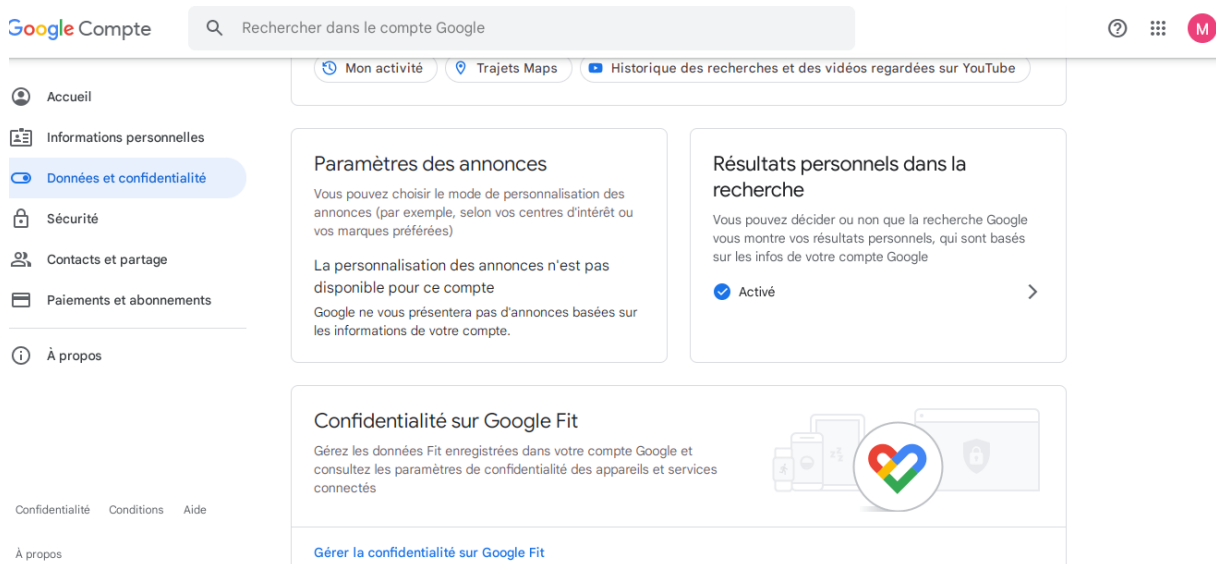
Google Compte

Rechercher dans le compte Google

M

Accueil

Informations personnelles

Données et confidentialité

Sécurité

Contacts et partage

Paiements et abonnements

À propos

Confidentialité Conditions Aide

À propos

Mon activité Trajets Maps Historique des recherches et des vidéos regardées sur YouTube

Paramètres des annonces

Vous pouvez choisir le mode de personnalisation des annonces (par exemple, selon vos centres d'intérêt ou vos marques préférées)

La personnalisation des annonces n'est pas disponible pour ce compte

Google ne vous présentera pas d'annonces basées sur les informations de votre compte.

Résultats personnels dans la recherche

Vous pouvez décider ou non que la recherche Google vous montre vos résultats personnels, qui sont basés sur les infos de votre compte Google

Activé

Confidentialité sur Google Fit

Gérez les données Fit enregistrées dans votre compte Google et consultez les paramètres de confidentialité des appareils et services connectés

Gérer la confidentialité sur Google Fit